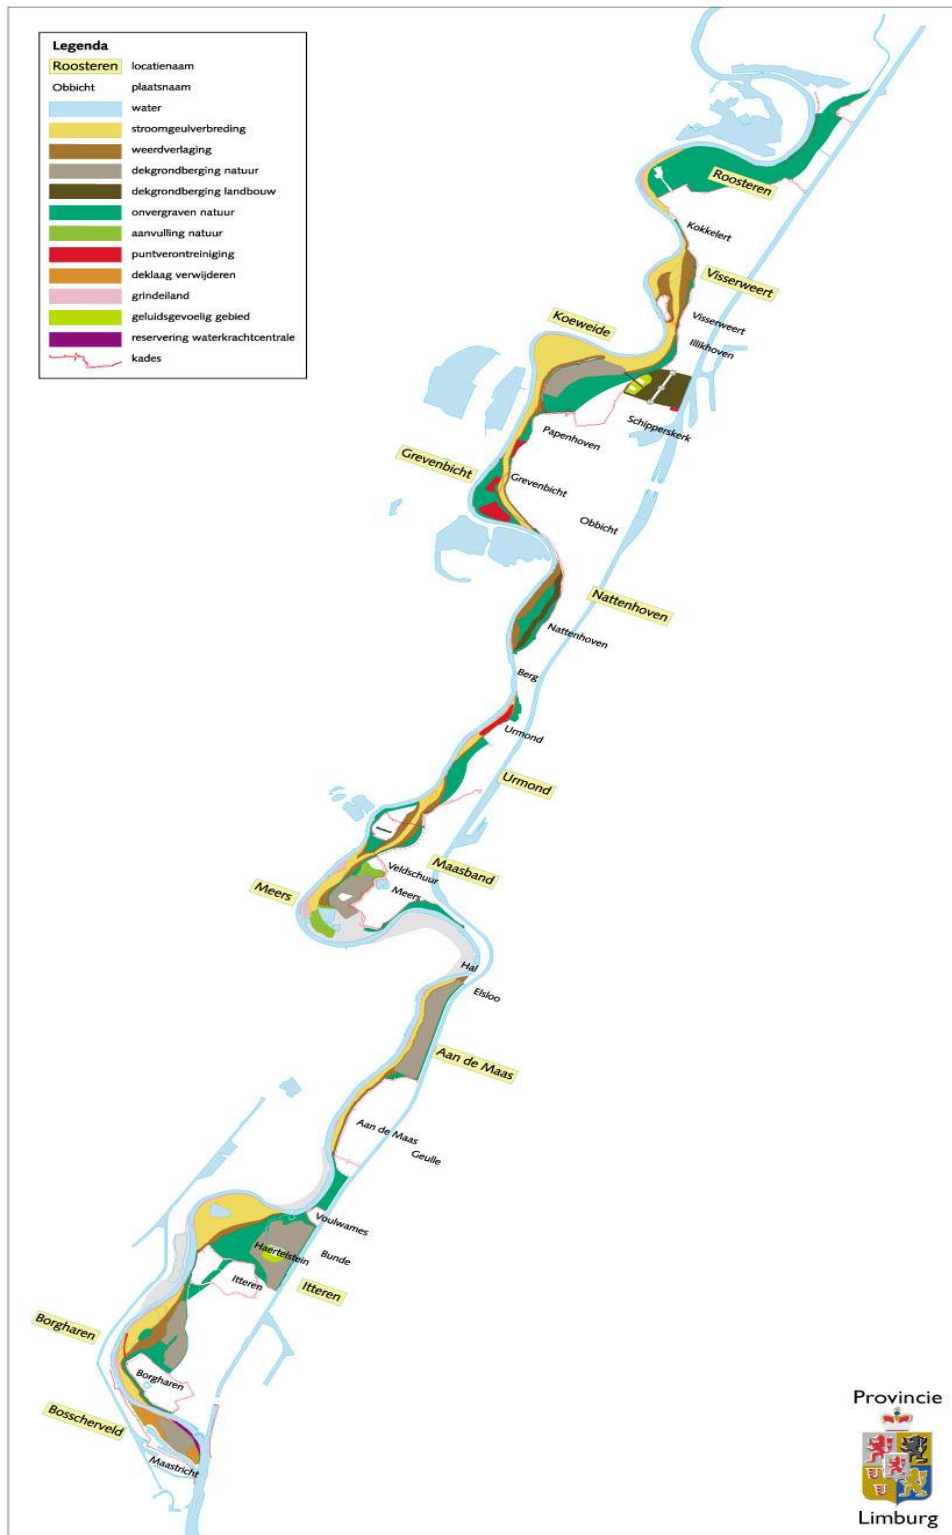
Legenda
Roosteren locatienaam
Obbicht plaatsnaam
water
stroomgeulverbreding
weerdverlaging
dekgrondberging natuur
dekgrondberging landbouw
onvergraven natuur
aanvulling natuur
puntverontreiniging
deklaag verwijderen
grindeiland
geluidsgevoelig gebied
reservering waterkrachtcentrale
kades

Roosteren
Kokkelert
Visserweert
Koeweide
Visserweert
Illikhoven
Schipperskerk
Papenhoven
Grevenbicht
Grevenbicht
Obbicht
Nattenhoven
Nattenhoven
Berg
Urmond
Urmond
Maasband
Veldschuur
Meers
Meers
Hal
Elsloo
Aan de Maas
Aan de Maas
Geulle
Voulwames
Haertelstein
Bunde
Itteren
Itteren
Borgharen
Borgharen
Bosscherveld
Maastricht

Provincie
Limburg